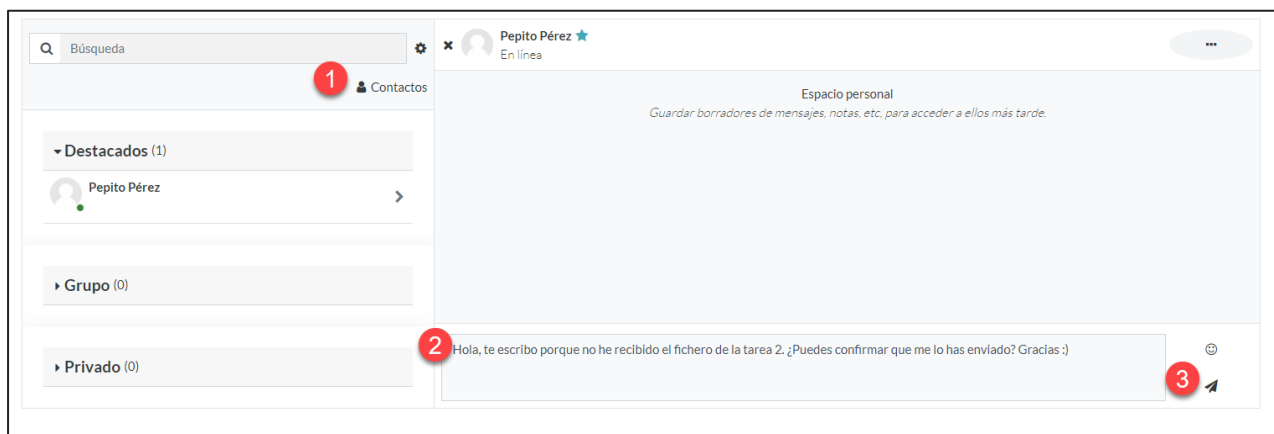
Búsqueda

1 Contactos

Destacados (1)

Pepito Pérez

Grupo (0)

Privado (0)

Pepito Pérez
En línea

...

Espacio personal
Guardar borradores de mensajes, notas, etc, para acceder a ellos más tarde.

2 Hola, te escribo porque no he recibido el fichero de la tarea 2. ¿Puedes confirmar que me lo has enviado? Gracias :)

3